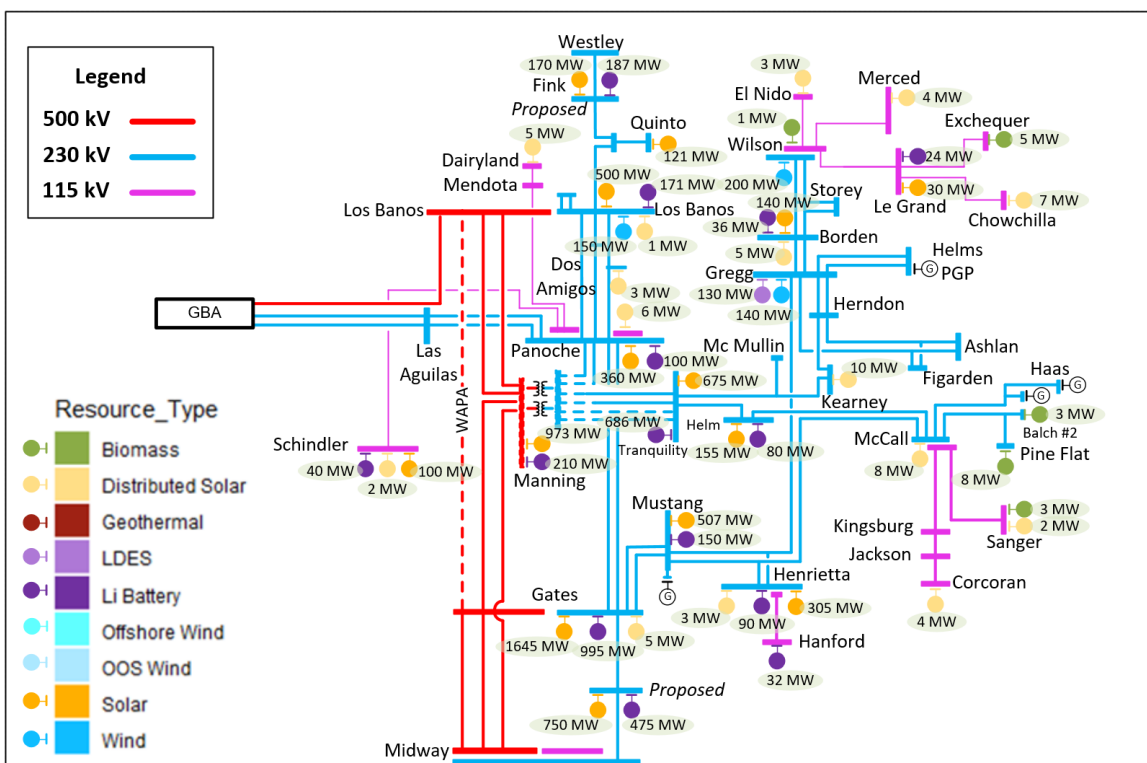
Legend
500 kV
230 kV
115 kV

Westley
170 MW
187 MW
Fink
Proposed
Quinto
121 MW
5 MW
Dairyland
Mendota
Los Banos
500 MW
171 MW
Los Banos
150 MW
1 MW
3 MW
El Nido
1 MW
Wilson
200 MW
Merced
4 MW
Exchequer
5 MW
24 MW
30 MW
Le Grand
7 MW
Chowchilla
Storey
140 MW
36 MW
Borden
5 MW
Helms
PGP
Gregg
130 MW
140 MW
Herndon
Ashlan
GBA
Las Aguilas
WAPA
Dos Amigos
3 MW
6 MW
Panoche
100 MW
360 MW
Mc Mullin
675 MW
10 MW
Figarden
Haas
Kearney
3 MW
Balch #2
973 MW
686 MW
Helm
155 MW
80 MW
Tranquility
McCall
8 MW
Pine Flat
8 MW
Schindler
40 MW
100 MW
2 MW
210 MW
Manning
Mustang
507 MW
150 MW
3 MW
2 MW
Sanger
Kingsburg
Jackson
Corcoran
4 MW
Henrietta
3 MW
90 MW
305 MW
Hanford
32 MW
Gates
1645 MW
995 MW
5 MW
Proposed
750 MW
475 MW
Midway

Resource_Type
Biomass
Distributed Solar
Geothermal
LDES
Li Battery
Offshore Wind
OOS Wind
Solar
Wind